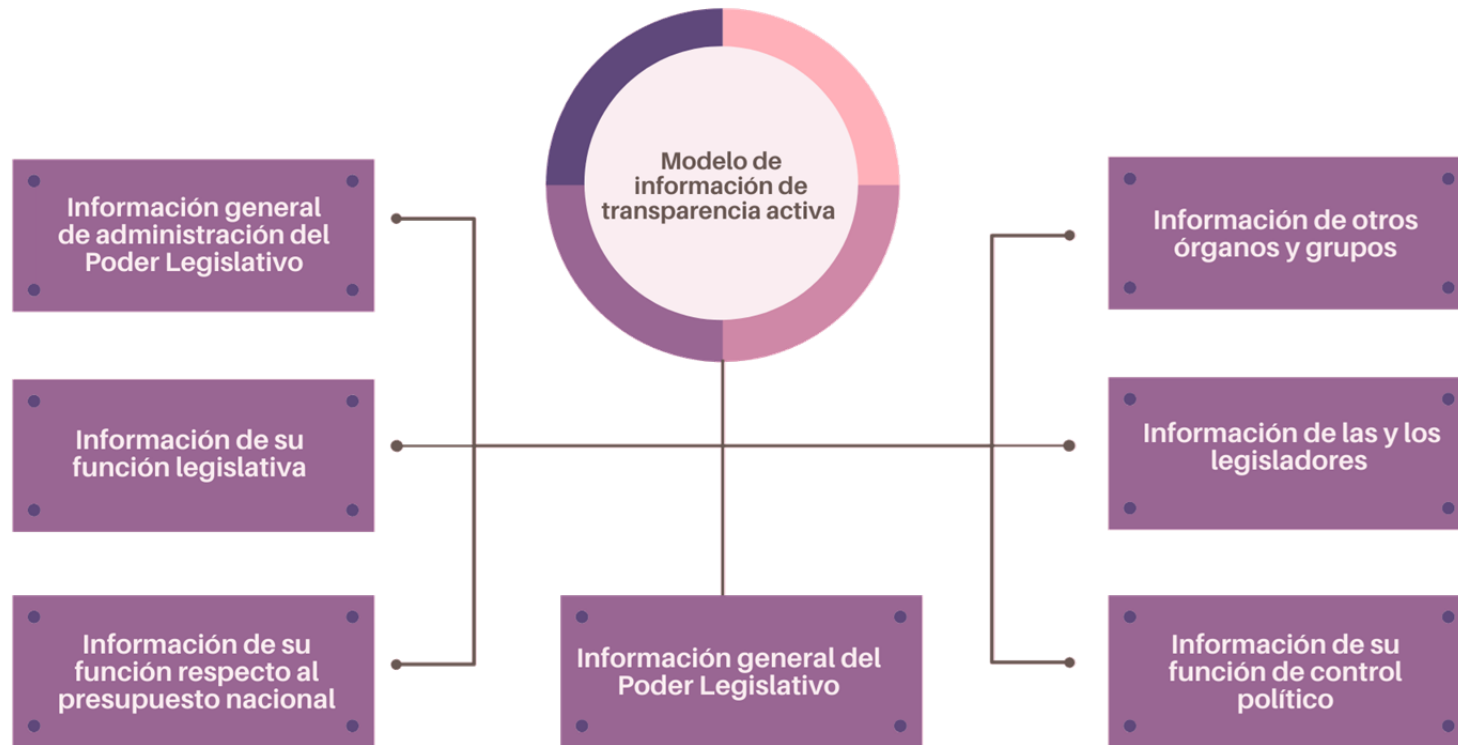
Modelo de información de transparencia activa

Información general de administración del Poder Legislativo

Información de su función legislativa

Información de su función respecto al presupuesto nacional

Información general del Poder Legislativo

Información de otros órganos y grupos

Información de las y los legisladores

Información de su función de control político